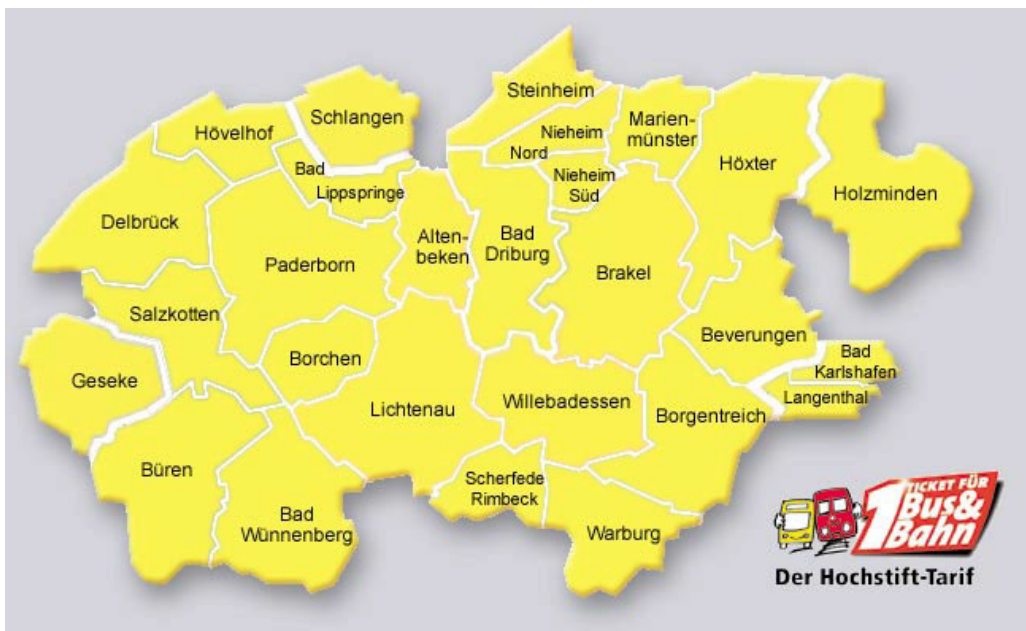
Steinheim
Schlangen
Hövelhof
Nieheim Nord
Marienmünster
Bad Lippspringe
Nieheim Süd
Höxter
Holzminden
Delbrück
Altenbeken
Bad Driburg
Paderborn
Brakel
Salzkotten
Beverungen
Borchen
Bad Karlshafen
Geseke
Langenthal
Lichtenau
Willebadessen
Borgentreich
Büren
Scherfede Rimbeck
Bad Wünnenberg
Warburg
1 TICKET FÜR Bus& Bahn
Der Hochstift-Tarif